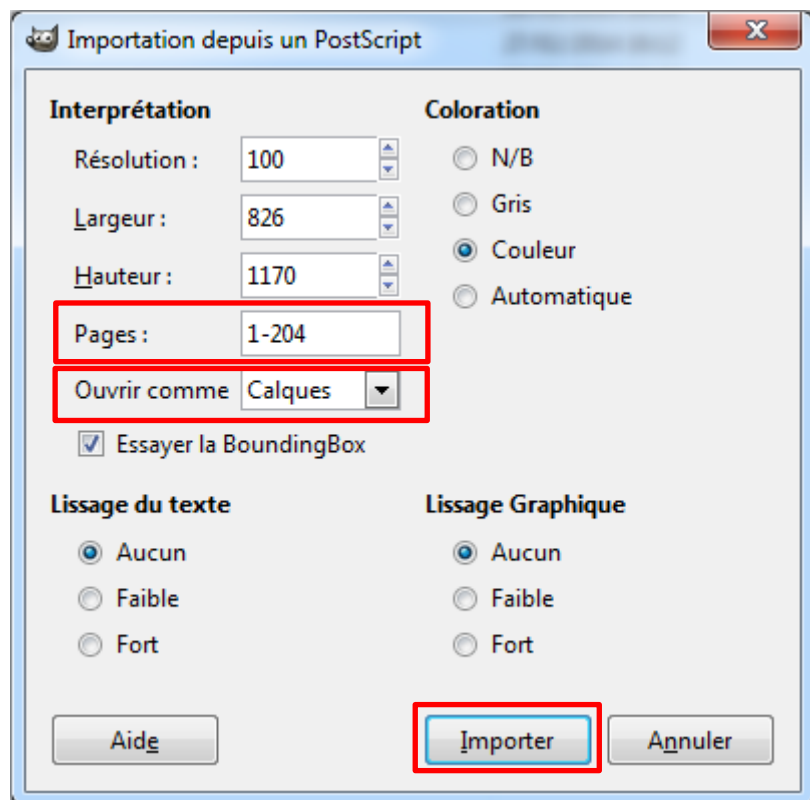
Importation depuis un PostScript

Interprétation

Résolution : 100

Largeur : 826

Hauteur : 1170

Pages : 1-204

Ouvrir comme Calques

Essayer la BoundingBox

Coloration

N/B

Gris

Couleur

Automatique

Lissage du texte

Aucun

Faible

Fort

Lissage Graphique

Aucun

Faible

Fort

Aide

Importer

Annuler